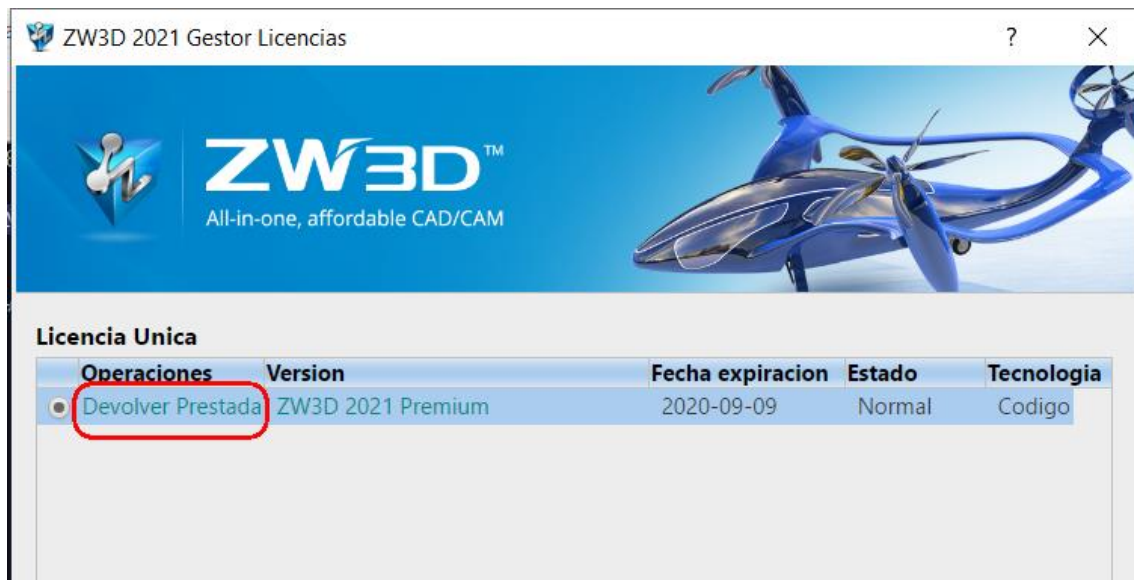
ZW3D 2021 Gestor Licencias

?

×

ZW3D™

All-in-one, affordable CAD/CAM

Licencia Unica

| | Operaciones | Version | Fecha expiracion | Estado | Tecnologia |
|---|---|---|---|---|---|
| ● | Devolver Prestada | ZW3D 2021 Premium | 2020-09-09 | Normal | Codigo |